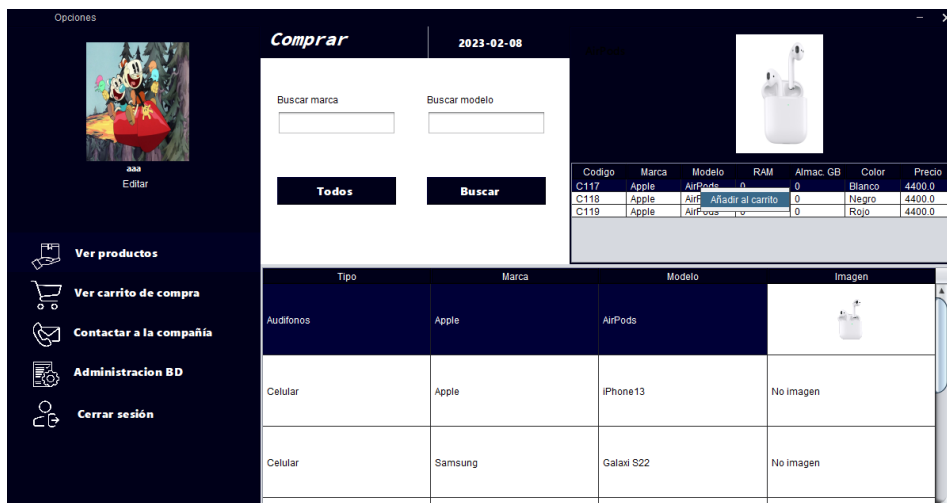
Opciones

aaa
Editar

Ver productos
Ver carrito de compra
Contactar a la compañía
Administracion BD
Cerrar sesión

Comprar
2023-02-08

Buscar marca
Buscar modelo
Todos
Buscar

| Codigo | Marca | Modelo | RAM | Almac. GB | Color | Precio |
|---|---|---|---|---|---|---|
| C117 | Apple | AirPods | 0 | 0 | Blanco | 4400.0 |
| C118 | Apple | Air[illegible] | | 0 | Negro | 4400.0 |
| C119 | Apple | AirPods | 0 | 0 | Rojo | 4400.0 |

Añadir al carrito

| Tipo | Marca | Modelo | Imagen |
|---|---|---|---|
| Audifonos | Apple | AirPods | |
| Celular | Apple | iPhone13 | No imagen |
| Celular | Samsung | Galaxi S22 | No imagen |